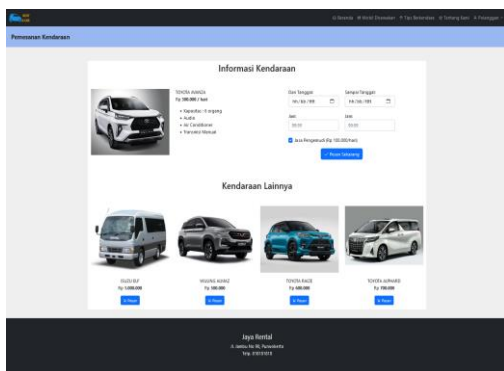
Beranda Mobil Ekonomi Tips Berkendara Tentang kami Pelanggan

Pemesanan Kendaraan

Informasi Kendaraan

TOYOTA AVANZA
Rp 500.000 / hari

• Kapasitas : 9 orang
• Audio
• Air Conditioner
• Transmisi Manual

Dari Tanggal
hh/bb/tttt

Sampai Tanggal
hh/bb/tttt

Jam
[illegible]

Jam
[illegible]

Jasa Pengemudi (Rp 100.000/hari)

Pesan Sekarang

Kendaraan Lainnya

ISUZU ELF
Rp 1.000.000
Pesan

WULING ALMAZ
Rp 500.000
Pesan

TOYOTA RAIZE
Rp 600.000
Pesan

TOYOTA ALPHARD
Rp 700.000
Pesan

Jaya Rental
Jl. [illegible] No 90, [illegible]
Telp. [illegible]